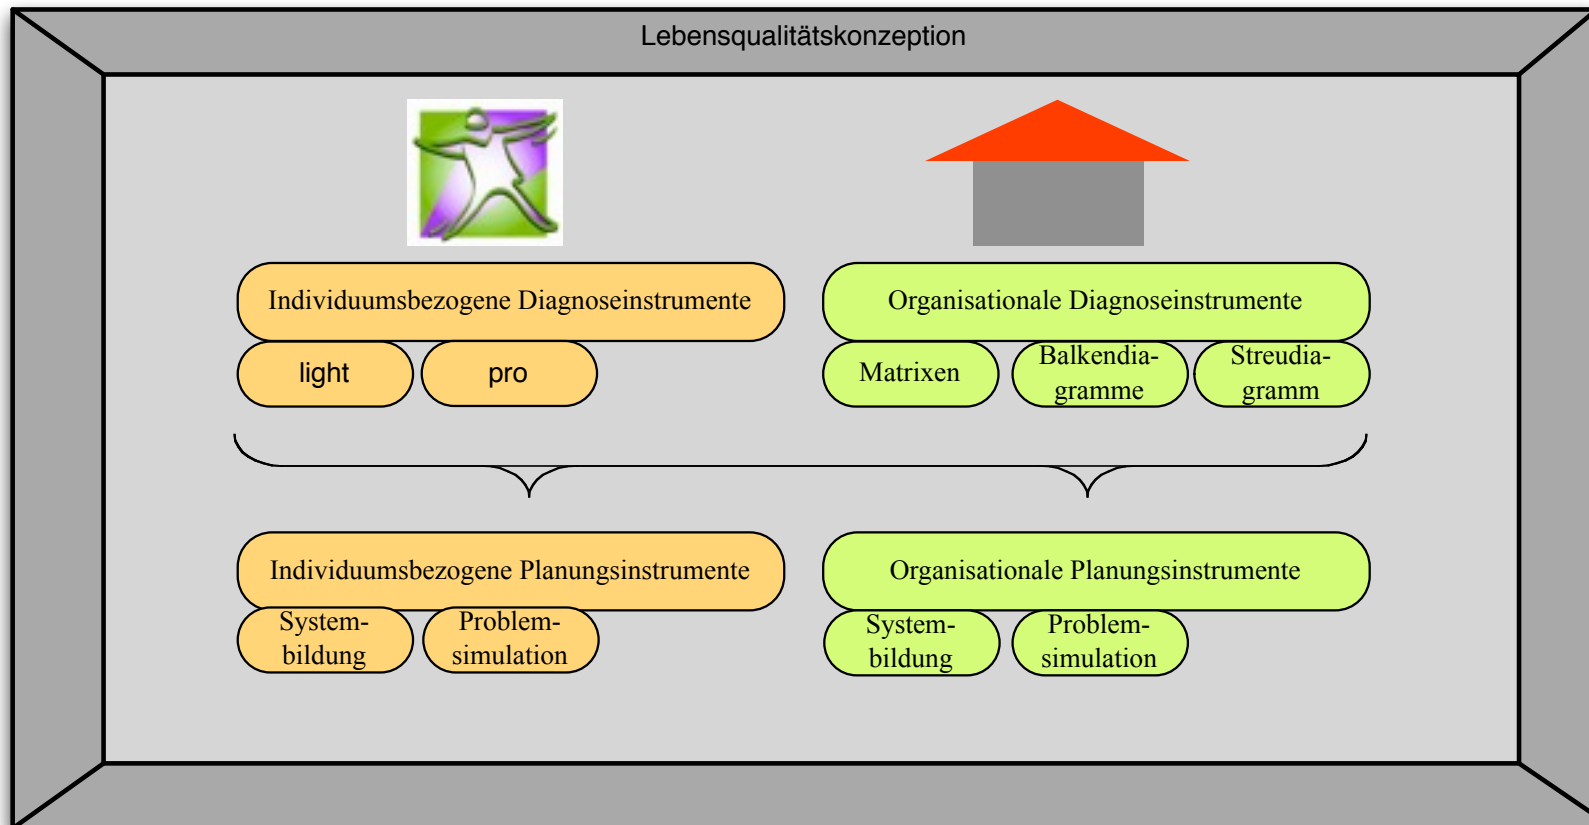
Lebensqualitätskonzeption

Individuumsbezogene Diagnoseinstrumente

light

pro

Organisationale Diagnoseinstrumente

Matrixen

Balkendiagramme

Streudiagramm

Individuumsbezogene Planungsinstrumente

Systembildung

Problemsimulation

Organisationale Planungsinstrumente

Systembildung

Problemsimulation